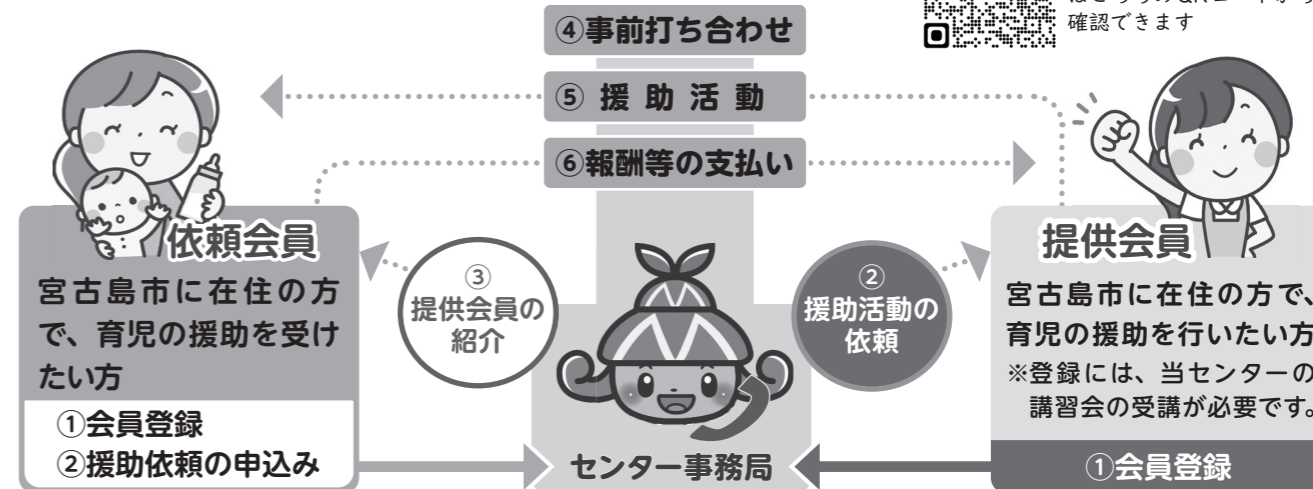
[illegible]
確認できます

④事前打ち合わせ

⑤ 援 助 活 動

⑥報酬等の支払い

依頼会員

宮古島市に在住の方で、育児の援助を受けたい方

①会員登録
②援助依頼の申込み

③
提供会員の紹介

②
援助活動の依頼

センター事務局

提供会員

宮古島市に在住の方で、育児の援助を行いたい方
※登録には、当センターの講習会の受講が必要です。

①会員登録